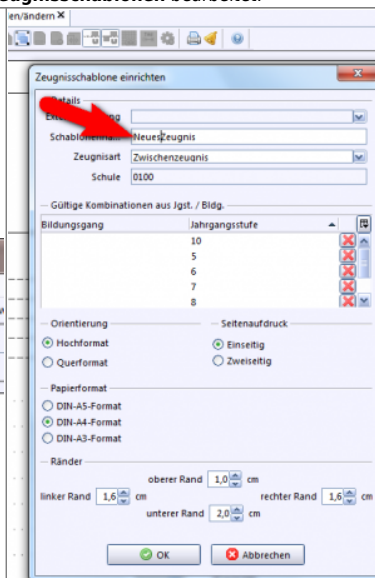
en/ändern ✕

Zeugnisschablone einrichten

Details
Ext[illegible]ng
Schablonenn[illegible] NeuesZeugnis
Zeugnisart Zwischenzeugnis
Schule 0100

Gültige Kombinationen aus Jgst. / Bldg.

| Bildungsgang | Jahrgangsstufe |
|---|---|
| | 10 |
| | 5 |
| | 6 |
| | 7 |
| | 8 |

Orientierung
Hochformat
Querformat

Seitenaufdruck
Einseitig
Zweiseitig

Papierformat
DIN-A5-Format
DIN-A4-Format
DIN-A3-Format

Ränder
oberer Rand 1,0 cm
linker Rand 1,6 cm
rechter Rand 1,6 cm
unterer Rand 2,0 cm

OK
Abbrechen